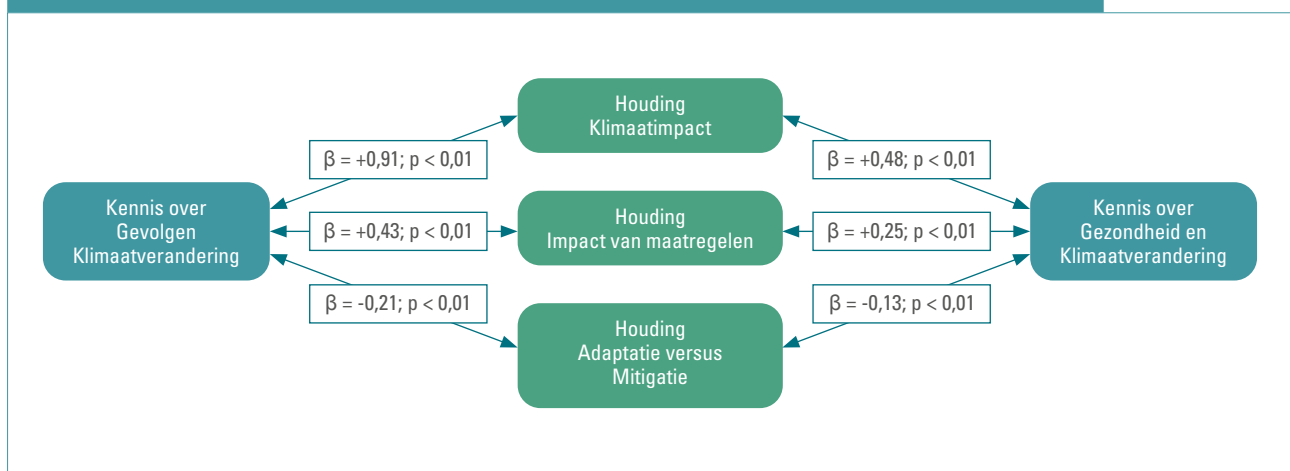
Houding
Klimaatimpact

$\beta = +0{,}91;\ p < 0{,}01$

$\beta = +0{,}48;\ p < 0{,}01$

Kennis over
Gevolgen
Klimaatverandering

$\beta = +0{,}43;\ p < 0{,}01$

Houding
Impact van maatregelen

$\beta = +0{,}25;\ p < 0{,}01$

Kennis over
Gezondheid en
Klimaatverandering

$\beta = -0{,}21;\ p < 0{,}01$

$\beta = -0{,}13;\ p < 0{,}01$

Houding
Adaptatie versus
Mitigatie